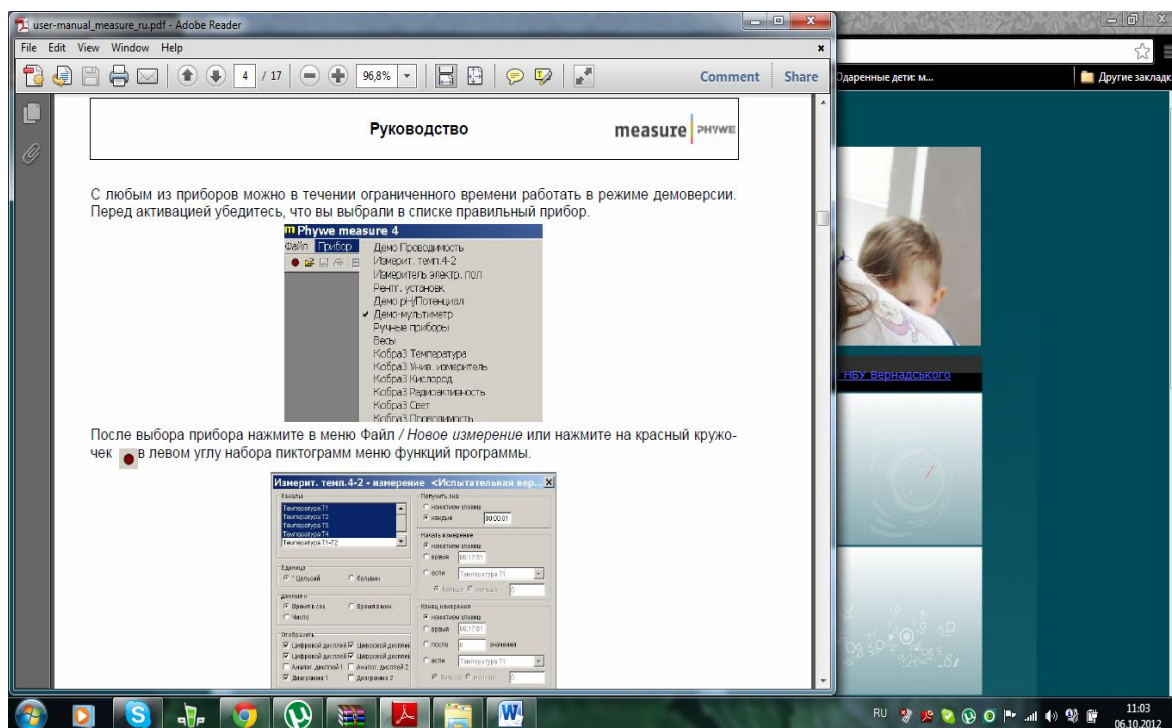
user-manual_measure_ru.pdf - Adobe Reader

File Edit View Window Help

4 / 17 96,8%

Comment Share

Одаренные дети: м...

Другие закладк

Руководство

measure PHYWE

С любым из приборов можно в течении ограниченного времени работать в режиме демоверсии. Перед активацией убедитесь, что вы выбрали в списке правильный прибор.

Phywe measure 4

Файл Прибор

Демо Проводимость
Измерит. темп.4-2
Измеритель электр. пол
Рентг. установк
Демо pH/Потенциал
✓ Демо-мультиметр
Ручные приборы
Весы
Кобра3 Температура
Кобра3 Унив. измеритель
Кобра3 Кислород
Кобра3 Радиоактивность
Кобра3 Свет
Кобра3 Проводимость

После выбора прибора нажмите в меню Файл / *Новое измерение* или нажмите на красный кружочек в левом углу набора пиктограмм меню функций программы.

Измерит. темп.4-2 - измерение <Испытательная вер...

Каналы
Температура T1
Температура T2
Температура T3
Температура T4
Температура T1-T2

Единица
° Цельсий
Кельвин

Данные и
Время в сек.
Время в мин.
Число

Отобразить
Цифровой дисплей Цифровой дисплей
Цифровой дисплей Цифровой дисплей
Аналог. дисплей 1 Аналог. дисплей 2
Диаграмма 1 Диаграмма 2

Получить зна
нажатием клавиш
каждые 00:00:01

Начать измерение
нажатием клавиш
время 06.17.51
если Температура T1
больше меньше 0

Конец измерения
нажатием клавиш
время 06.17.51
после 0 значения
если Температура T1
больше меньше 0

НБУ Вернадського

RU 11:03 06.10.2012